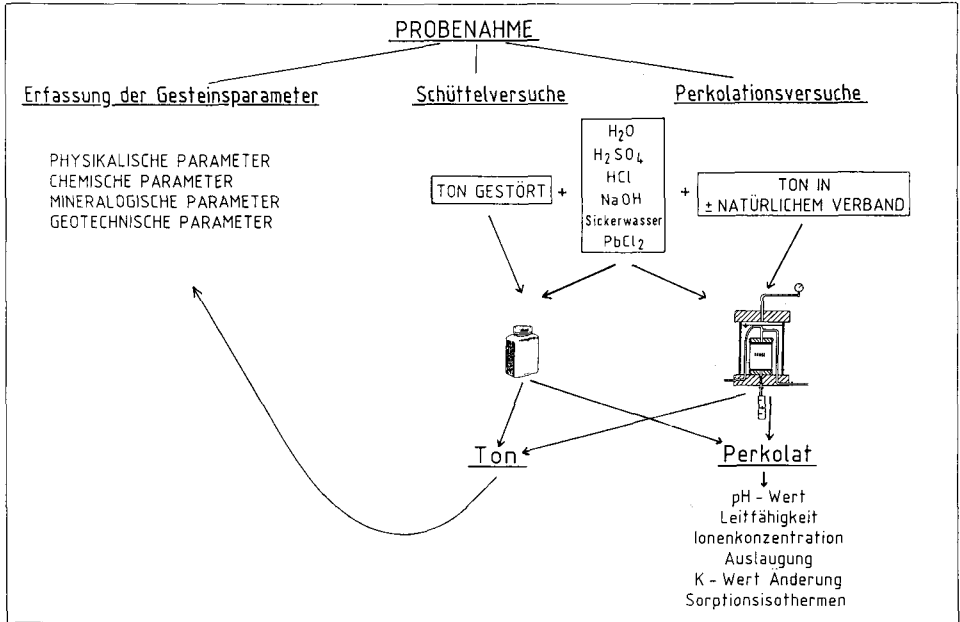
PROBENAHME

Erfassung der Gesteinsparameter

PHYSIKALISCHE PARAMETER
CHEMISCHE PARAMETER
MINERALOGISCHE PARAMETER
GEOTECHNISCHE PARAMETER

Schüttelversuche

Perkolationsversuche

TON GESTÖRT +

$H_2O$
$H_2SO_4$
HCl
NaOH
Sickerwasser
$PbCl_2$

+ TON IN ± NATÜRLICHEM VERBAND

Ton

Perkolat

pH - Wert
Leitfähigkeit
Ionenkonzentration
Auslaugung
K - Wert Änderung
Sorptionsisothermen